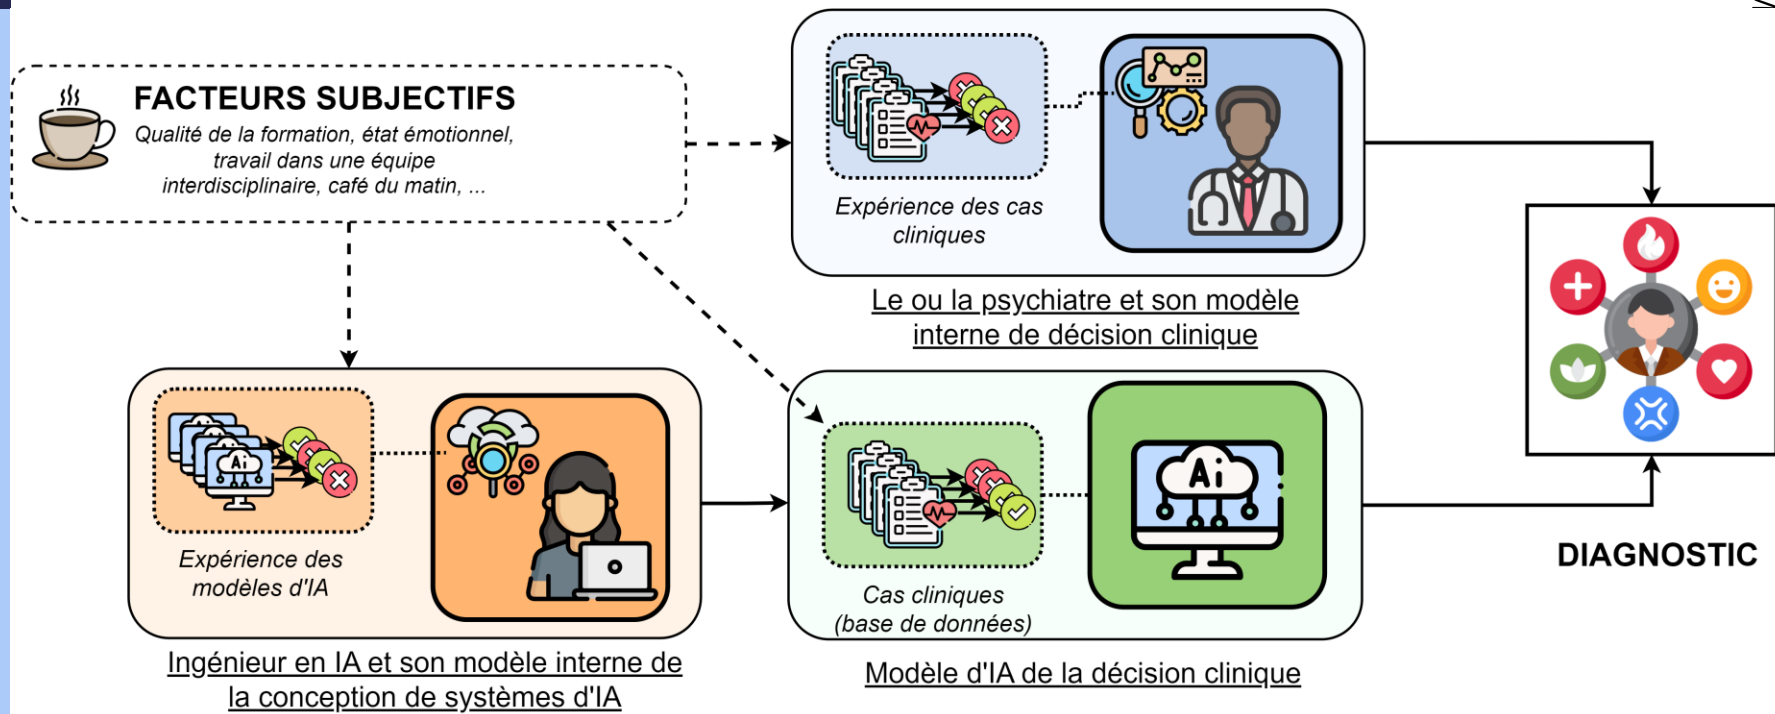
FACTEURS SUBJECTIFS
Qualité de la formation, état émotionnel, travail dans une équipe interdisciplinaire, café du matin, ...

Expérience des cas cliniques

Le ou la psychiatre et son modèle interne de décision clinique

DIAGNOSTIC

Ai

Expérience des modèles d'IA

Ingénieur en IA et son modèle interne de la conception de systèmes d'IA

Ai

Cas cliniques (base de données)

Modèle d'IA de la décision clinique